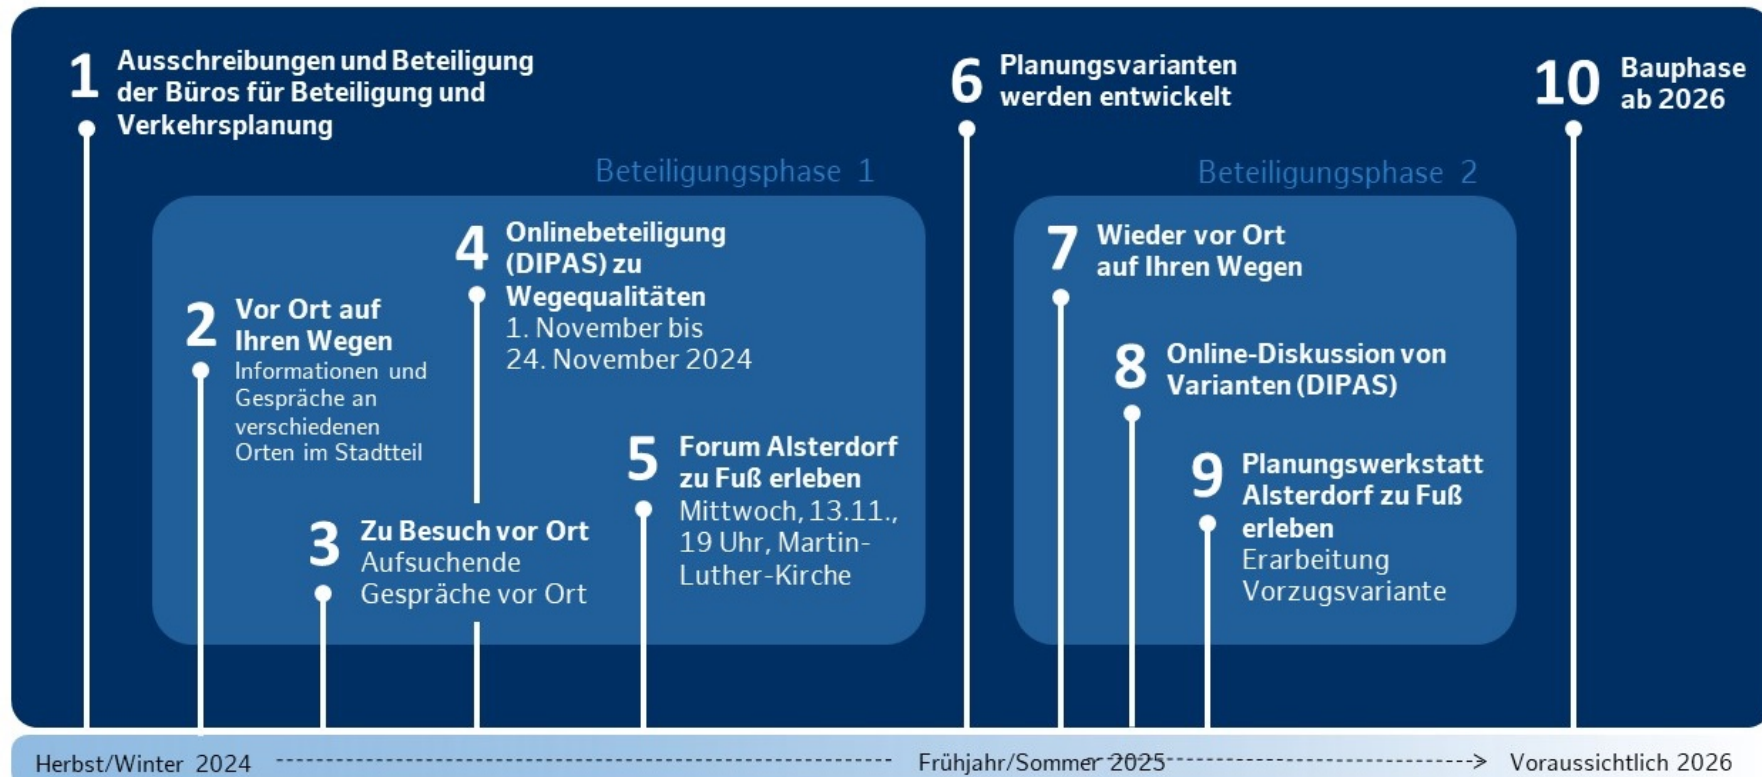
1 Ausschreibungen und Beteiligung der Büros für Beteiligung und Verkehrsplanung

6 Planungsvarianten werden entwickelt

10 Bauphase ab 2026

Beteiligungsphase 1

4 Onlinebeteiligung (DIPAS) zu Wegequalitäten
1. November bis 24. November 2024

2 Vor Ort auf Ihren Wegen
Informationen und Gespräche an verschiedenen Orten im Stadtteil

5 Forum Alsterdorf zu Fuß erleben
Mittwoch, 13.11., 19 Uhr, Martin-Luther-Kirche

3 Zu Besuch vor Ort
Aufsuchende Gespräche vor Ort

Beteiligungsphase 2

7 Wieder vor Ort auf Ihren Wegen

8 Online-Diskussion von Varianten (DIPAS)

9 Planungswerkstatt Alsterdorf zu Fuß erleben
Erarbeitung Vorzugsvariante

Herbst/Winter 2024 Frühjahr/Sommer 2025 Voraussichtlich 2026